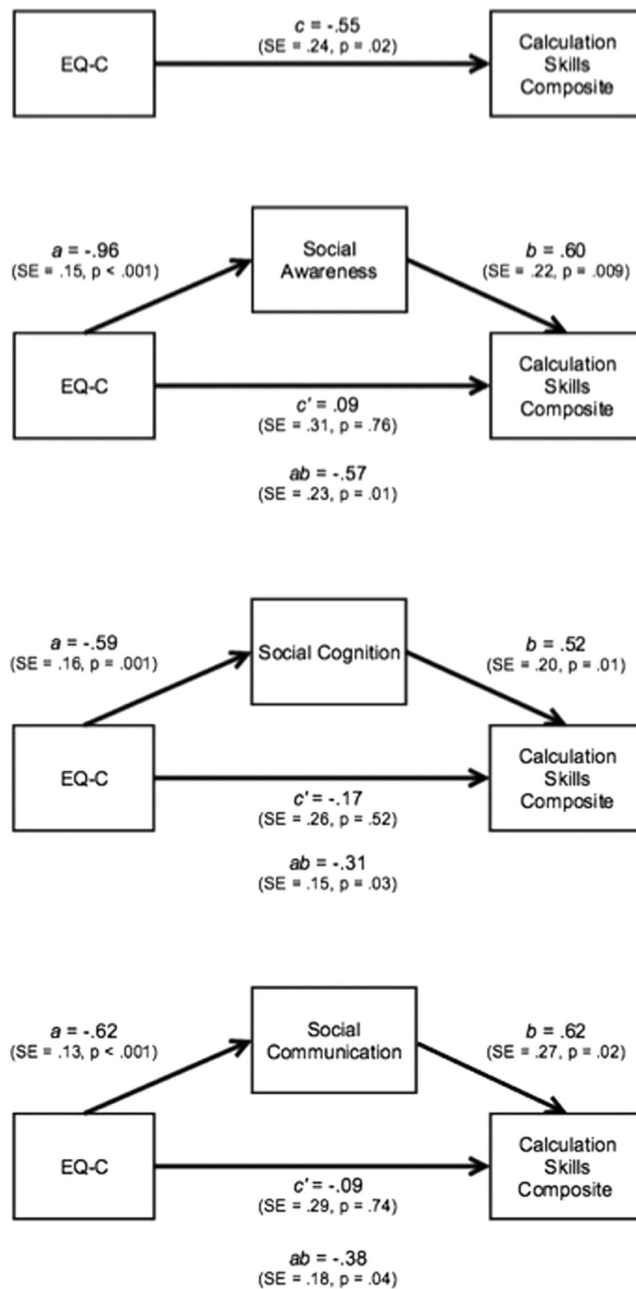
EQ-C

c = -.55
(SE = .24, p = .02)

Calculation Skills Composite

a = -.96
(SE = .15, p < .001)

Social Awareness

b = .60
(SE = .22, p = .009)

EQ-C

Calculation Skills Composite

c' = .09
(SE = .31, p = .76)

ab = -.57
(SE = .23, p = .01)

a = -.59
(SE = .16, p = .001)

Social Cognition

b = .52
(SE = .20, p = .01)

EQ-C

Calculation Skills Composite

c' = -.17
(SE = .26, p = .52)

ab = -.31
(SE = .15, p = .03)

a = -.62
(SE = .13, p < .001)

Social Communication

b = .62
(SE = .27, p = .02)

EQ-C

Calculation Skills Composite

c' = -.09
(SE = .29, p = .74)

ab = -.38
(SE = .18, p = .04)